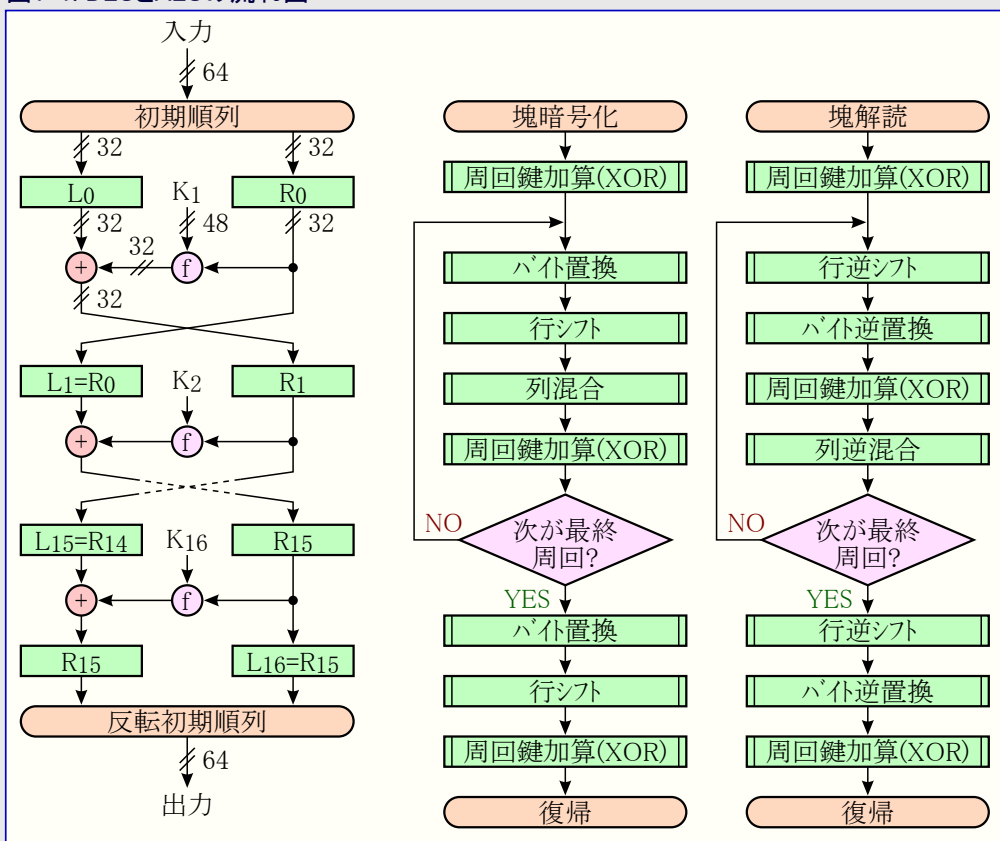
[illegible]

入力
64
初期順列
32
32
$L_0$
$K_1$
$R_0$
32
48
32
32
f
32
$L_1=R_0$
$K_2$
$R_1$
f
$L_{15}=R_{14}$
$K_{16}$
$R_{15}$
f
$R_{15}$
$L_{16}=R_{15}$
反転初期順列
64
出力

塊暗号化
周回鍵加算(XOR)
バイト置換
行シフト
列混合
周回鍵加算(XOR)
NO
次が最終周回?
YES
バイト置換
行シフト
周回鍵加算(XOR)
復帰

塊解読
周回鍵加算(XOR)
行逆シフト
バイト逆置換
周回鍵加算(XOR)
列逆混合
NO
次が最終周回?
YES
行逆シフト
バイト逆置換
周回鍵加算(XOR)
復帰